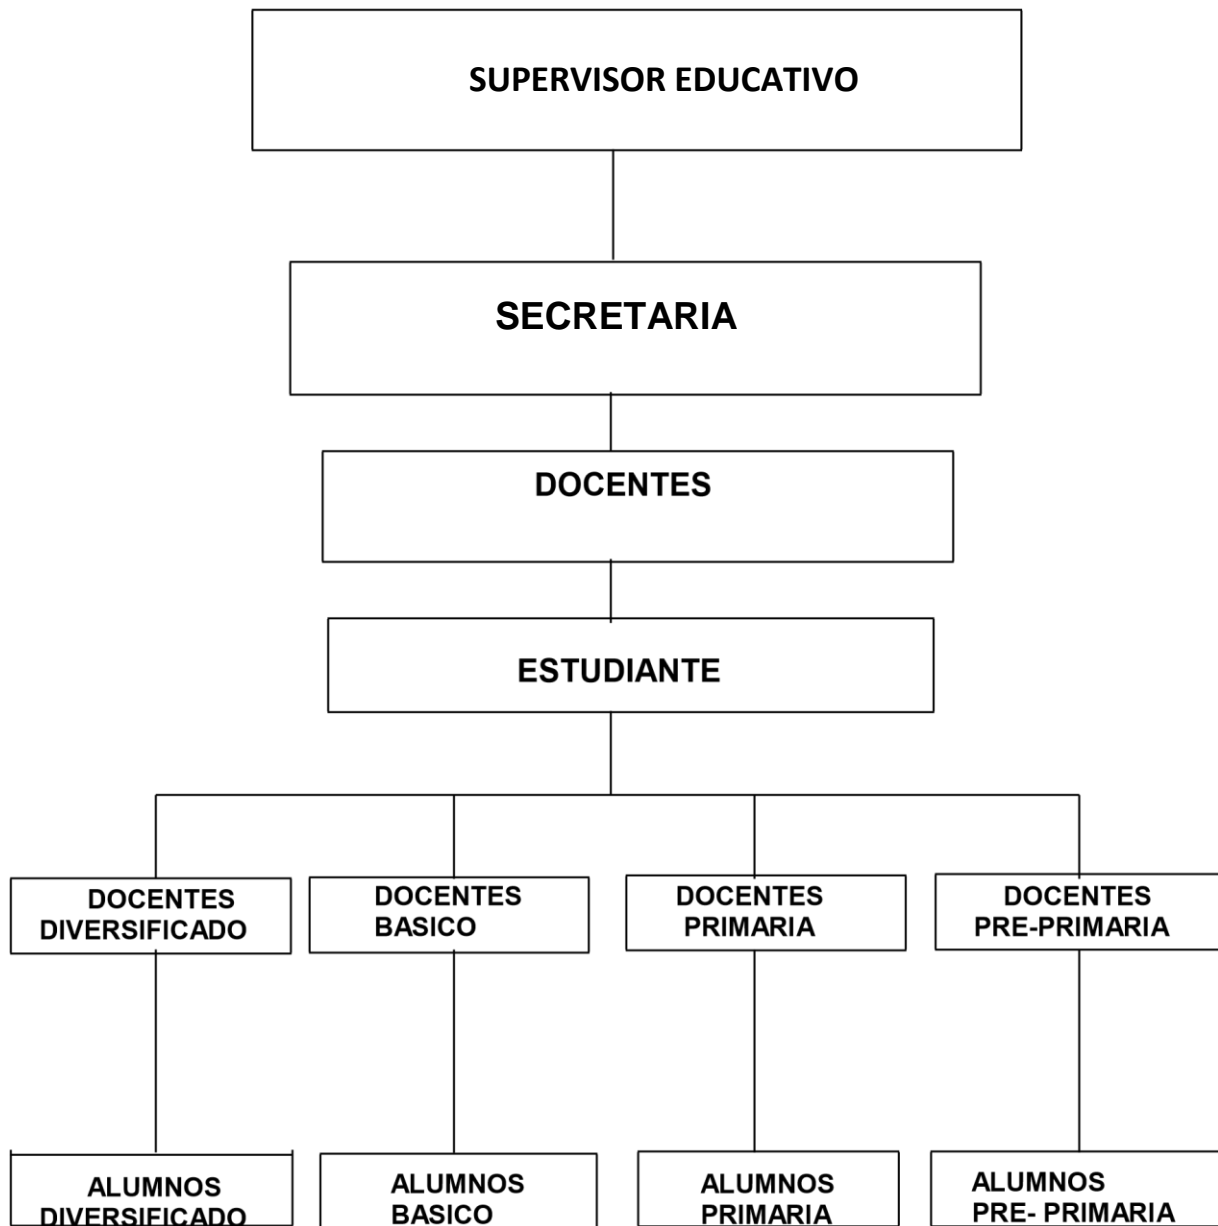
SUPERVISOR EDUCATIVO

SECRETARIA

DOCENTES

ESTUDIANTE

DOCENTES DIVERSIFICADO

DOCENTES BASICO

DOCENTES PRIMARIA

DOCENTES PRE-PRIMARIA

ALUMNOS DIVERSIFICADO

ALUMNOS BASICO

ALUMNOS PRIMARIA

ALUMNOS PRE- PRIMARIA